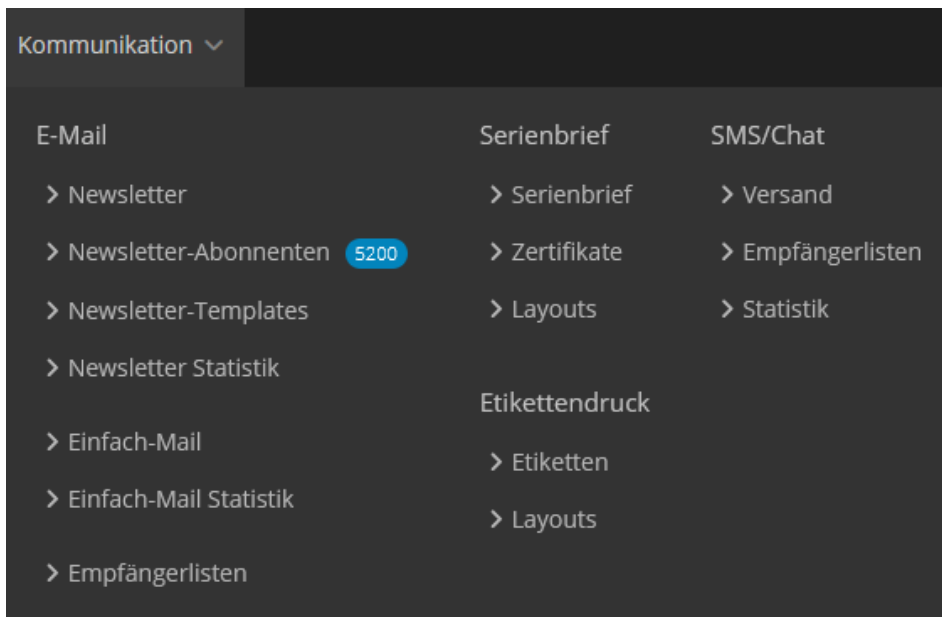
Kommunikation ∨

E-Mail

> Newsletter

> Newsletter-Abonnenten 5200

> Newsletter-Templates

> Newsletter Statistik

> Einfach-Mail

> Einfach-Mail Statistik

> Empfängerlisten

Serienbrief

> Serienbrief

> Zertifikate

> Layouts

Etikettendruck

> Etiketten

> Layouts

SMS/Chat

> Versand

> Empfängerlisten

> Statistik